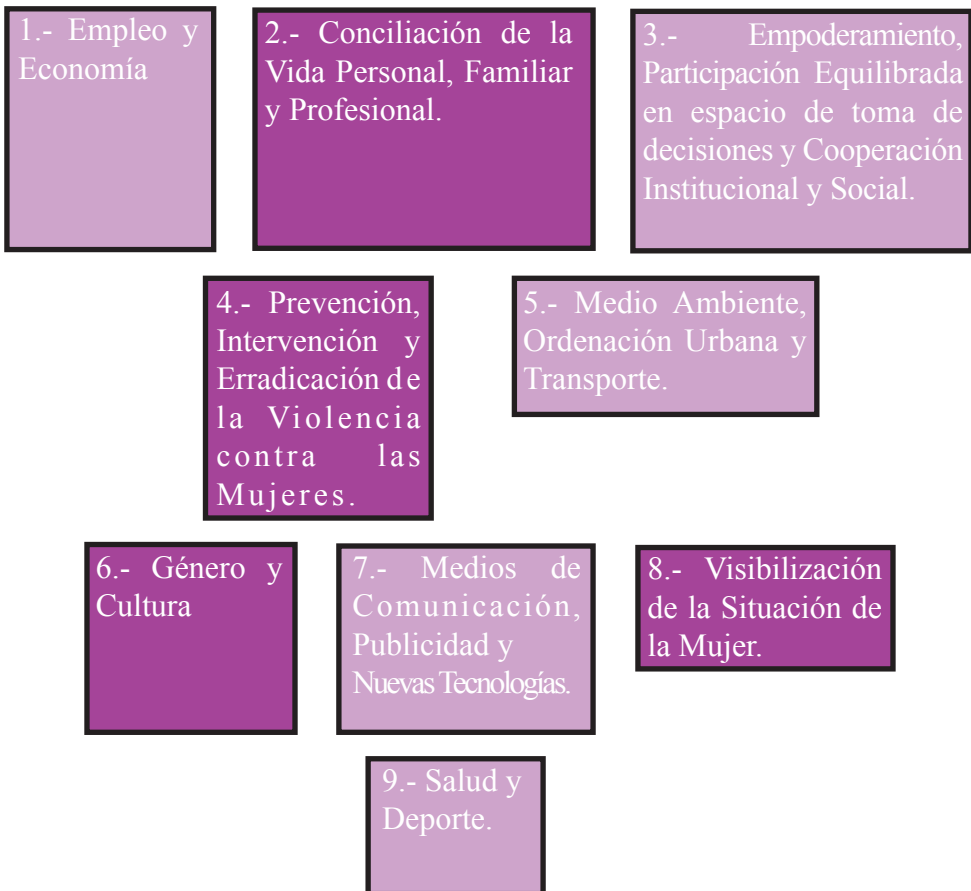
1.- Empleo y Economía

2.- Conciliación de la Vida Personal, Familiar y Profesional.

3.- Empoderamiento, Participación Equilibrada en espacio de toma de decisiones y Cooperación Institucional y Social.

4.- Prevención, Intervención y Erradicación de la Violencia contra las Mujeres.

5.- Medio Ambiente, Ordenación Urbana y Transporte.

6.- Género y Cultura

7.- Medios de Comunicación, Publicidad y Nuevas Tecnologías.

8.- Visibilización de la Situación de la Mujer.

9.- Salud y Deporte.